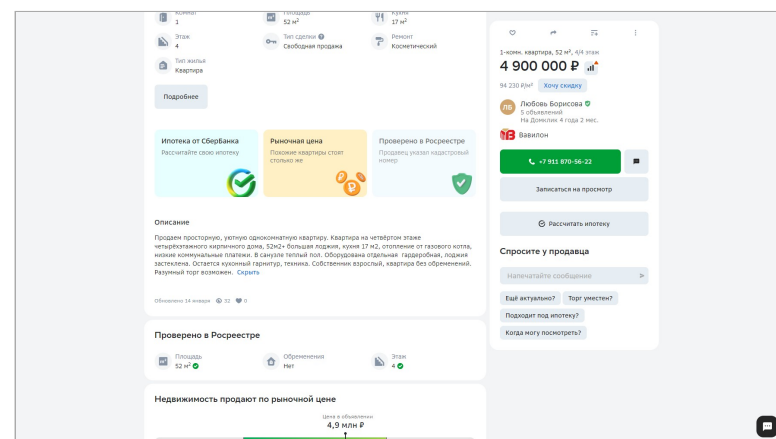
Комнат
1

Площадь
52 м²

Кухня
17 м²

Этаж
4

Тип сделки
Свободная продажа

Ремонт
Косметический

Тип жилья
Квартира

Подробнее

Ипотека от СберБанка
Рассчитайте свою ипотеку

Рыночная цена
Похожие квартиры стоят столько же

Проверено в Росреестре
Продавец указал кадастровый номер

Описание

Продаем просторную, уютную однокомнатную квартиру. Квартира на четвёртом этаже четырёхэтажного кирпичного дома, 52м2+ большая лоджия, кухня 17 м2, отопление от газового котла, низкие коммунальные платежи. В санузле теплый пол. Оборудована отдельная гардеробная, лоджия застеклена. Остается кухонный гарнитур, техника. Собственник взрослый, квартира без обременений. Разумный торг возможен. Скрыть

Обновлено 14 января 32 0

Проверено в Росреестре

Площадь
52 м²

Обременения
Нет

Этаж
4

Недвижимость продают по рыночной цене

Цена в объявлении
4,9 млн ₽

1-комн. квартира, 52 м², 4/4 этаж
4 900 000 ₽
94 230 ₽/м² Хочу скидку

ЛБ Любовь Борисова
5 объявлений
На Домклик 4 года 2 мес.

Вавилон

+7 911 870-56-22

Записаться на просмотр

Рассчитать ипотеку

Спросите у продавца

Напечатайте сообщение

Ещё актуально? Торг уместен?
Подходит под ипотеку?
Когда могу посмотреть?